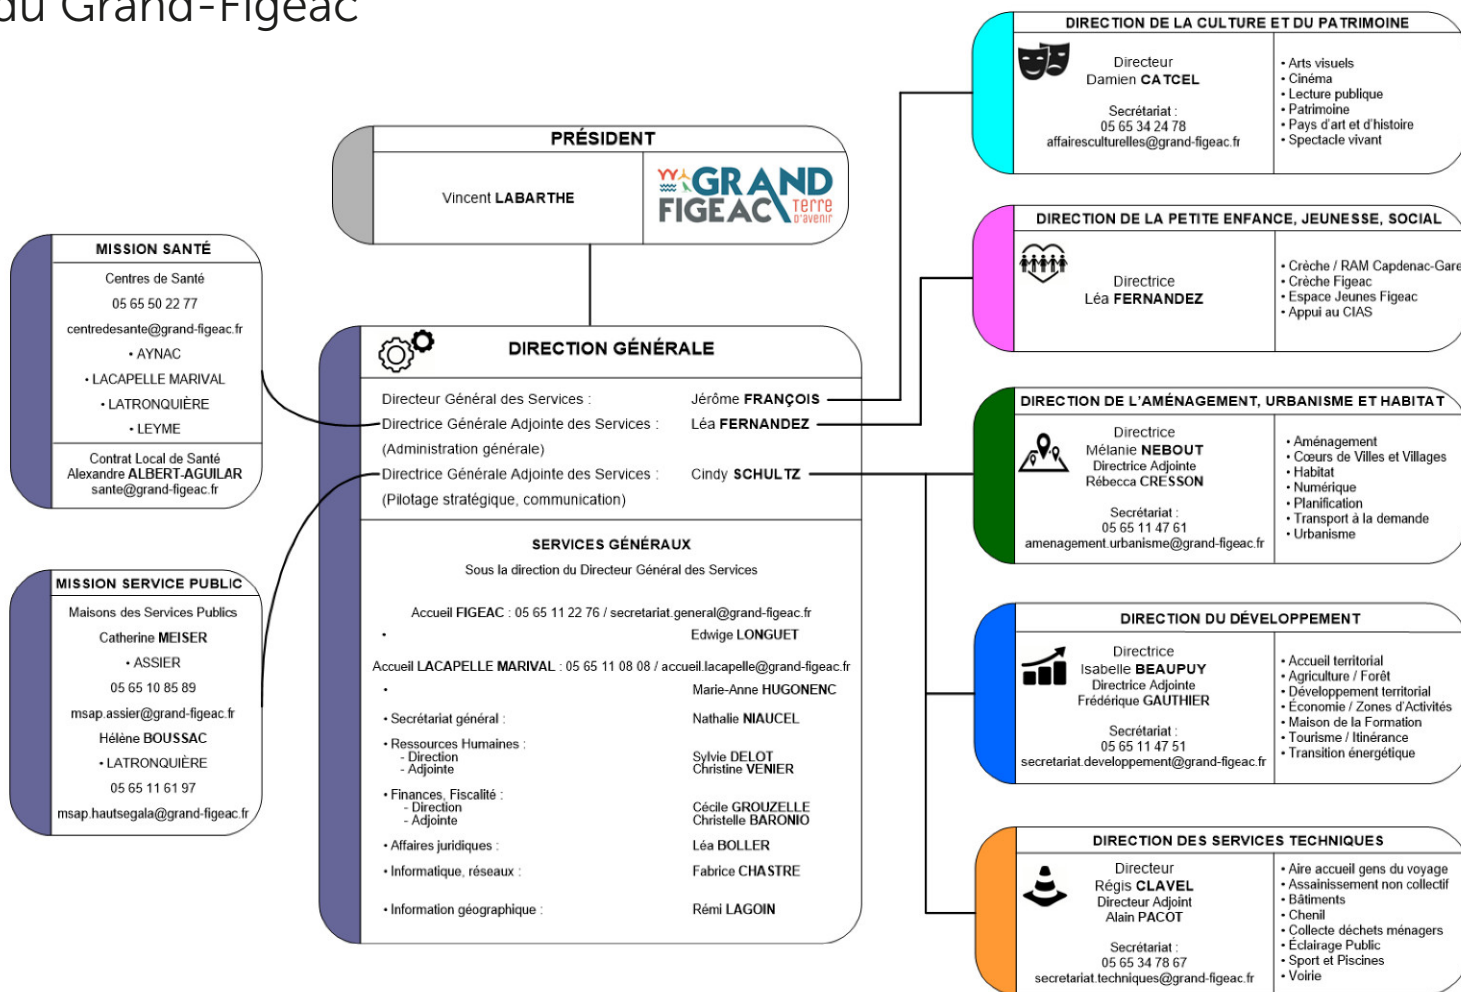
du Grand-Figeac

PRÉSIDENT

Vincent LABARTHE

GRAND FIGEAC terre d'avenir

MISSION SANTÉ

Centres de Santé
05 65 50 22 77
centredesante@grand-figeac.fr
• AYNAC
• LACAPELLE MARIVAL
• LATRONQUIÈRE
• LEYME

Contrat Local de Santé
Alexandre ALBERT-AGUILAR
sante@grand-figeac.fr

MISSION SERVICE PUBLIC

Maisons des Services Publics
Catherine MEISER
• ASSIER
05 65 10 85 89
msap.assier@grand-figeac.fr
Hélène BOUSSAC
• LATRONQUIÈRE
05 65 11 61 97
msap.hautsegala@grand-figeac.fr

DIRECTION GÉNÉRALE

Directeur Général des Services : Jérôme FRANÇOIS
Directrice Générale Adjointe des Services : Léa FERNANDEZ
(Administration générale)
Directrice Générale Adjointe des Services : Cindy SCHULTZ
(Pilotage stratégique, communication)

SERVICES GÉNÉRAUX
Sous la direction du Directeur Général des Services

Accueil FIGEAC : 05 65 11 22 76 / secretariat.general@grand-figeac.fr
• Edwige LONGUET
Accueil LACAPELLE MARIVAL : 05 65 11 08 08 / accueil.lacapelle@grand-figeac.fr
• Marie-Anne HUGONENC
• Secrétariat général : Nathalie NIAUCEL
• Ressources Humaines :
- Direction Sylvie DELOT
- Adjointe Christine VENIER
• Finances, Fiscalité :
- Direction Cécile GROUZELLE
- Adjointe Christelle BARONIO
• Affaires juridiques : Léa BOLLER
• Informatique, réseaux : Fabrice CHASTRE
• Information géographique : Rémi LAGOIN

DIRECTION DE LA CULTURE ET DU PATRIMOINE

Directeur
Damien CATCEL
Secrétariat :
05 65 34 24 78
affairesculturelles@grand-figeac.fr

• Arts visuels
• Cinéma
• Lecture publique
• Patrimoine
• Pays d'art et d'histoire
• Spectacle vivant

DIRECTION DE LA PETITE ENFANCE, JEUNESSE, SOCIAL

Directrice
Léa FERNANDEZ

• Crèche / RAM Capdenac-Gare
• Crèche Figeac
• Espace Jeunes Figeac
• Appui au CIAS

DIRECTION DE L'AMÉNAGEMENT, URBANISME ET HABITAT

Directrice
Mélanie NEBOUT
Directrice Adjointe
Rébecca CRESSON
Secrétariat :
05 65 11 47 61
amenagement.urbanisme@grand-figeac.fr

• Aménagement
• Cœurs de Villes et Villages
• Habitat
• Numérique
• Planification
• Transport à la demande
• Urbanisme

DIRECTION DU DÉVELOPPEMENT

Directrice
Isabelle BEAUPUY
Directrice Adjointe
Frédérique GAUTHIER
Secrétariat :
05 65 11 47 51
secretariat.developpement@grand-figeac.fr

• Accueil territorial
• Agriculture / Forêt
• Développement territorial
• Économie / Zones d'Activités
• Maison de la Formation
• Tourisme / Itinérance
• Transition énergétique

DIRECTION DES SERVICES TECHNIQUES

Directeur
Régis CLAVEL
Directeur Adjoint
Alain PACOT
Secrétariat :
05 65 34 78 67
secretariat.techniques@grand-figeac.fr

• Aire accueil gens du voyage
• Assainissement non collectif
• Bâtiments
• Chenil
• Collecte déchets ménagers
• Éclairage Public
• Sport et Piscines
• Voirie